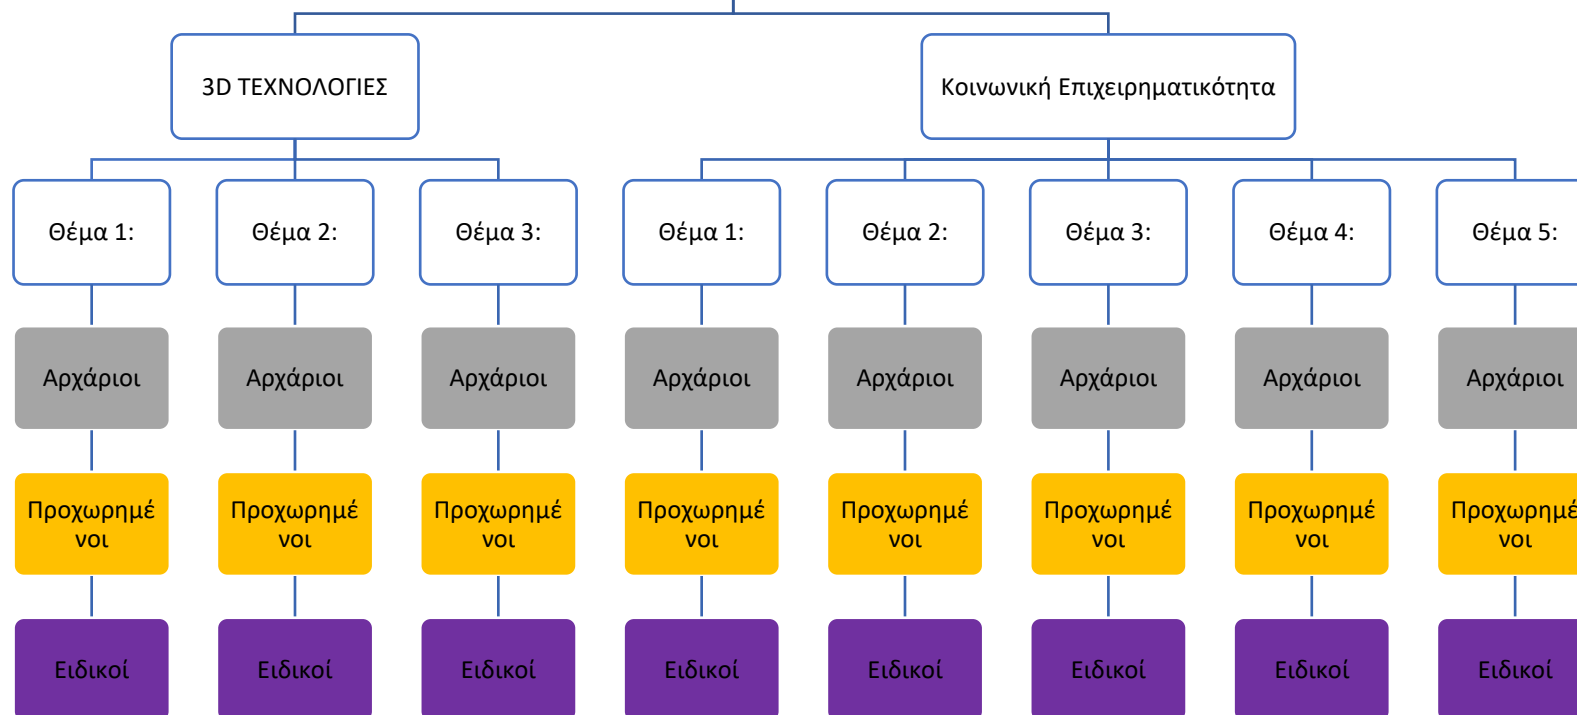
3D ΤΕΧΝΟΛΟΓΙΕΣ

Κοινωνική Επιχειρηματικότητα

Θέμα 1:

Θέμα 2:

Θέμα 3:

Θέμα 1:

Θέμα 2:

Θέμα 3:

Θέμα 4:

Θέμα 5:

Αρχάριοι

Αρχάριοι

Αρχάριοι

Αρχάριοι

Αρχάριοι

Αρχάριοι

Αρχάριοι

Αρχάριοι

Προχωρημένοι

Προχωρημένοι

Προχωρημένοι

Προχωρημένοι

Προχωρημένοι

Προχωρημένοι

Προχωρημένοι

Προχωρημ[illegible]νοι

Ειδικοί

Ειδικοί

Ειδικοί

Ειδικοί

Ειδικοί

Ειδικοί

Ειδικοί

Ειδικοί